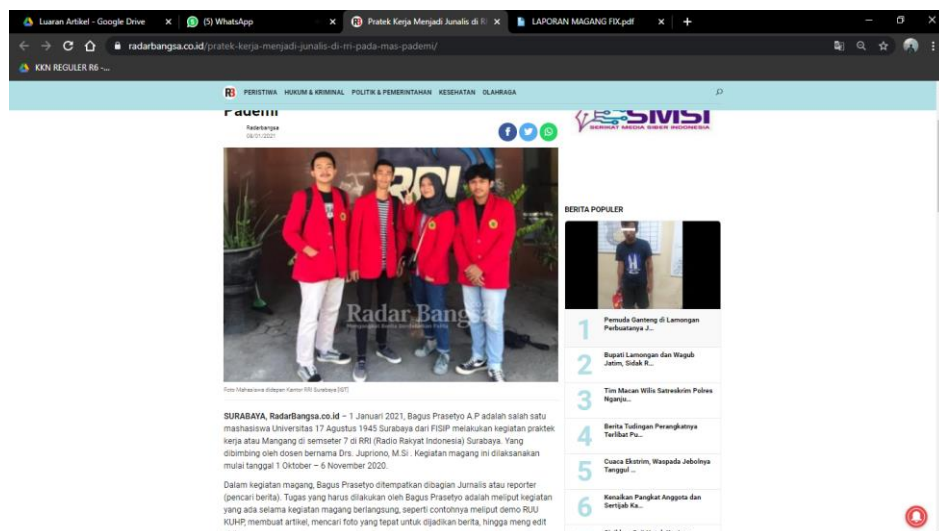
Luaran Artikel - Google Drive ×
(5) WhatsApp ×
Pratek Kerja Menjadi Junalis di RRI ×
LAPORAN MAGANG FIX.pdf ×
+

radarbangsa.co.id/pratek-kerja-menjadi-junalis-di-rri-pada-mas-pademi/

KKN REGULER R6 -...

RB PERISTIWA HUKUM & KRIMINAL POLITIK & PEMERINTAHAN KESEHATAN OLAHRAGA

Pademi

Radarbangsa
08/01/2021

SMSI
SERIKAT MEDIA SIBER INDONESIA

RRI

Radar Bangsa

Foto Mahasiswa didepan Kantor RRI Surabaya (IST)

SURABAYA, RadarBangsa.co.id – 1 Januari 2021, Bagus Prasetyo A.P adalah salah satu mashasiswa Universitas 17 Agustus 1945 Surabaya dari FISIP melakukan kegiatan praktek kerja atau Mangang di semseter 7 di RRI (Radio Rakyat Indonesia) Surabaya. Yang dibimbing oleh dosen bernama Drs. Jupriono, M.Si . Kegiatan magang ini dilaksanakan mulai tanggal 1 Oktober – 6 November 2020.

Dalam kegiatan magang, Bagus Prasetyo ditempatkan dibagian Jurnalis atau reporter (pencari berita). Tugas yang harus dilakukan oleh Bagus Prasetyo adalah meliput kegiatan yang ada selama kegiatan magang berlangsung, seperti contohnya meliput demo RUU KUHP, membuat artikel, mencari foto yang tepat untuk dijadikan berita, hingga meng edit

BERITA POPULER

1 Pemuda Ganteng di Lamongan Perbuatanya J...
2 Bupati Lamongan dan Wagub Jatim, Sidak R...
3 Tim Macan Wilis Satreskrim Polres Nganju...
4 Berita Tudingan Perangkatnya Terlibat Pu...
5 Cuaca Ekstrim, Waspada Jebolnya Tanggul ...
6 Kenaikan Pangkat Anggota dan Sertijab Ka...